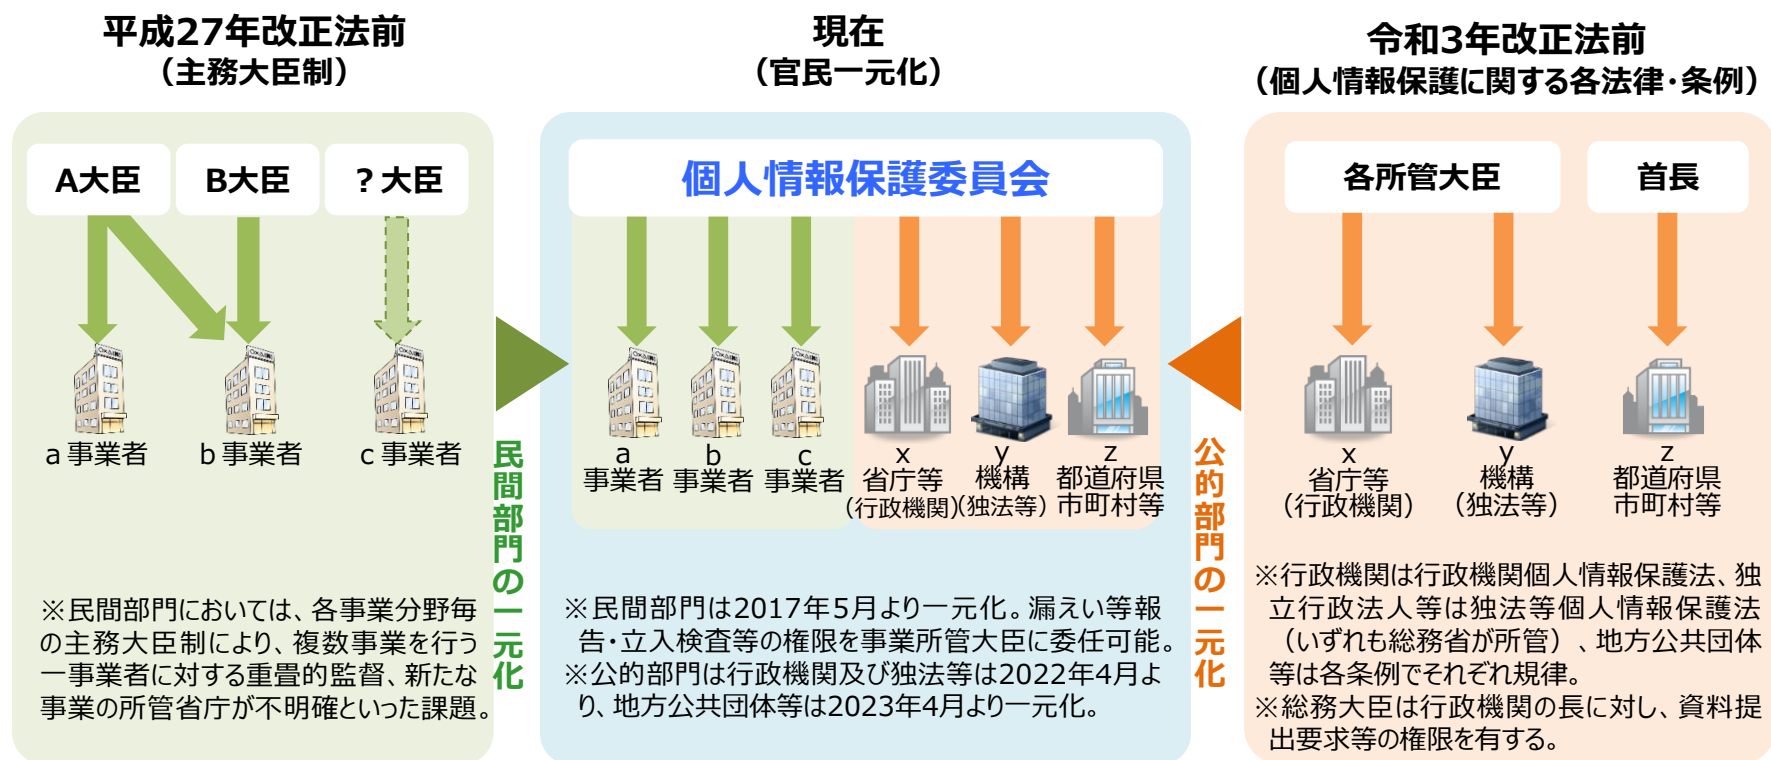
平成27年改正法前
（主務大臣制）

A大臣
B大臣
？大臣

a 事業者
b 事業者
c 事業者

※民間部門においては、各事業分野毎の主務大臣制により、複数事業を行う一事業者に対する重畳的監督、新たな事業の所管省庁が不明確といった課題。

民間部門の一元化

現在
（官民一元化）

個人情報保護委員会

a
事業者
b
事業者
c
事業者
x
省庁等
（行政機関）
y
機構
（独法等）
z
都道府県
市町村等

※民間部門は2017年5月より一元化。漏えい等報告・立入検査等の権限を事業所管大臣に委任可能。
※公的部門は行政機関及び独法等は2022年4月より、地方公共団体等は2023年4月より一元化。

公的部門の一元化

令和3年改正法前
（個人情報保護に関する各法律・条例）

各所管大臣
首長

x
省庁等
（行政機関）
y
機構
（独法等）
z
都道府県
市町村等

※行政機関は行政機関個人情報保護法、独立行政法人等は独法等個人情報保護法（いずれも総務省が所管）、地方公共団体等は各条例でそれぞれ規律。
※総務大臣は行政機関の長に対し、資料提出要求等の権限を有する。